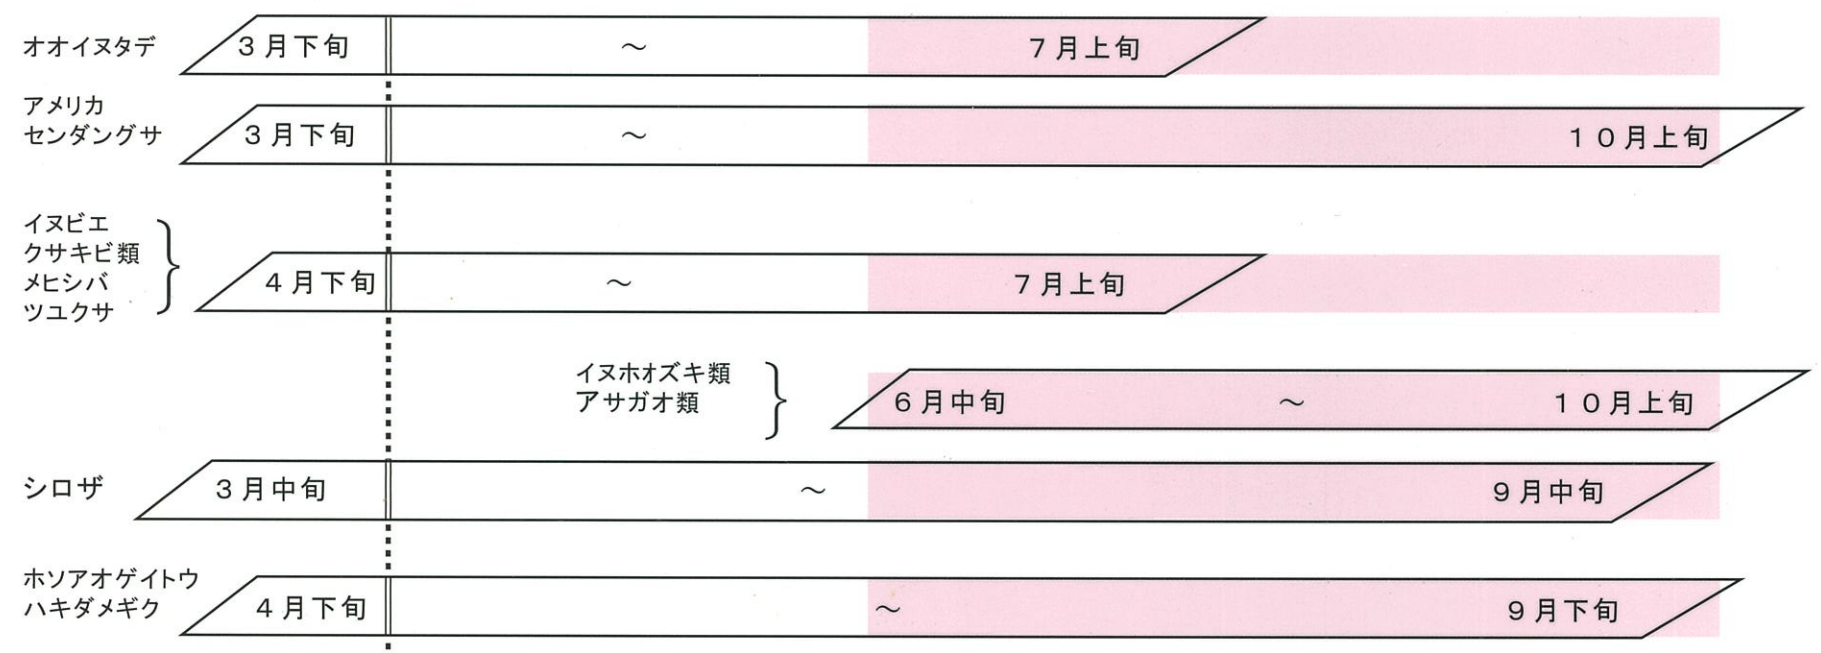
オオイヌタデ　３月下旬　～　７月上旬

アメリカ
センダングサ　３月下旬　～　１０月上旬

イヌビエ
クサキビ類
メヒシバ
ツユクサ
４月下旬　～　７月上旬

イヌホオズキ類
アサガオ類
６月中旬　～　１０月上旬

シロザ　３月中旬　～　９月中旬

ホソアオゲイトウ
ハキダメギク　４月下旬　～　９月下旬